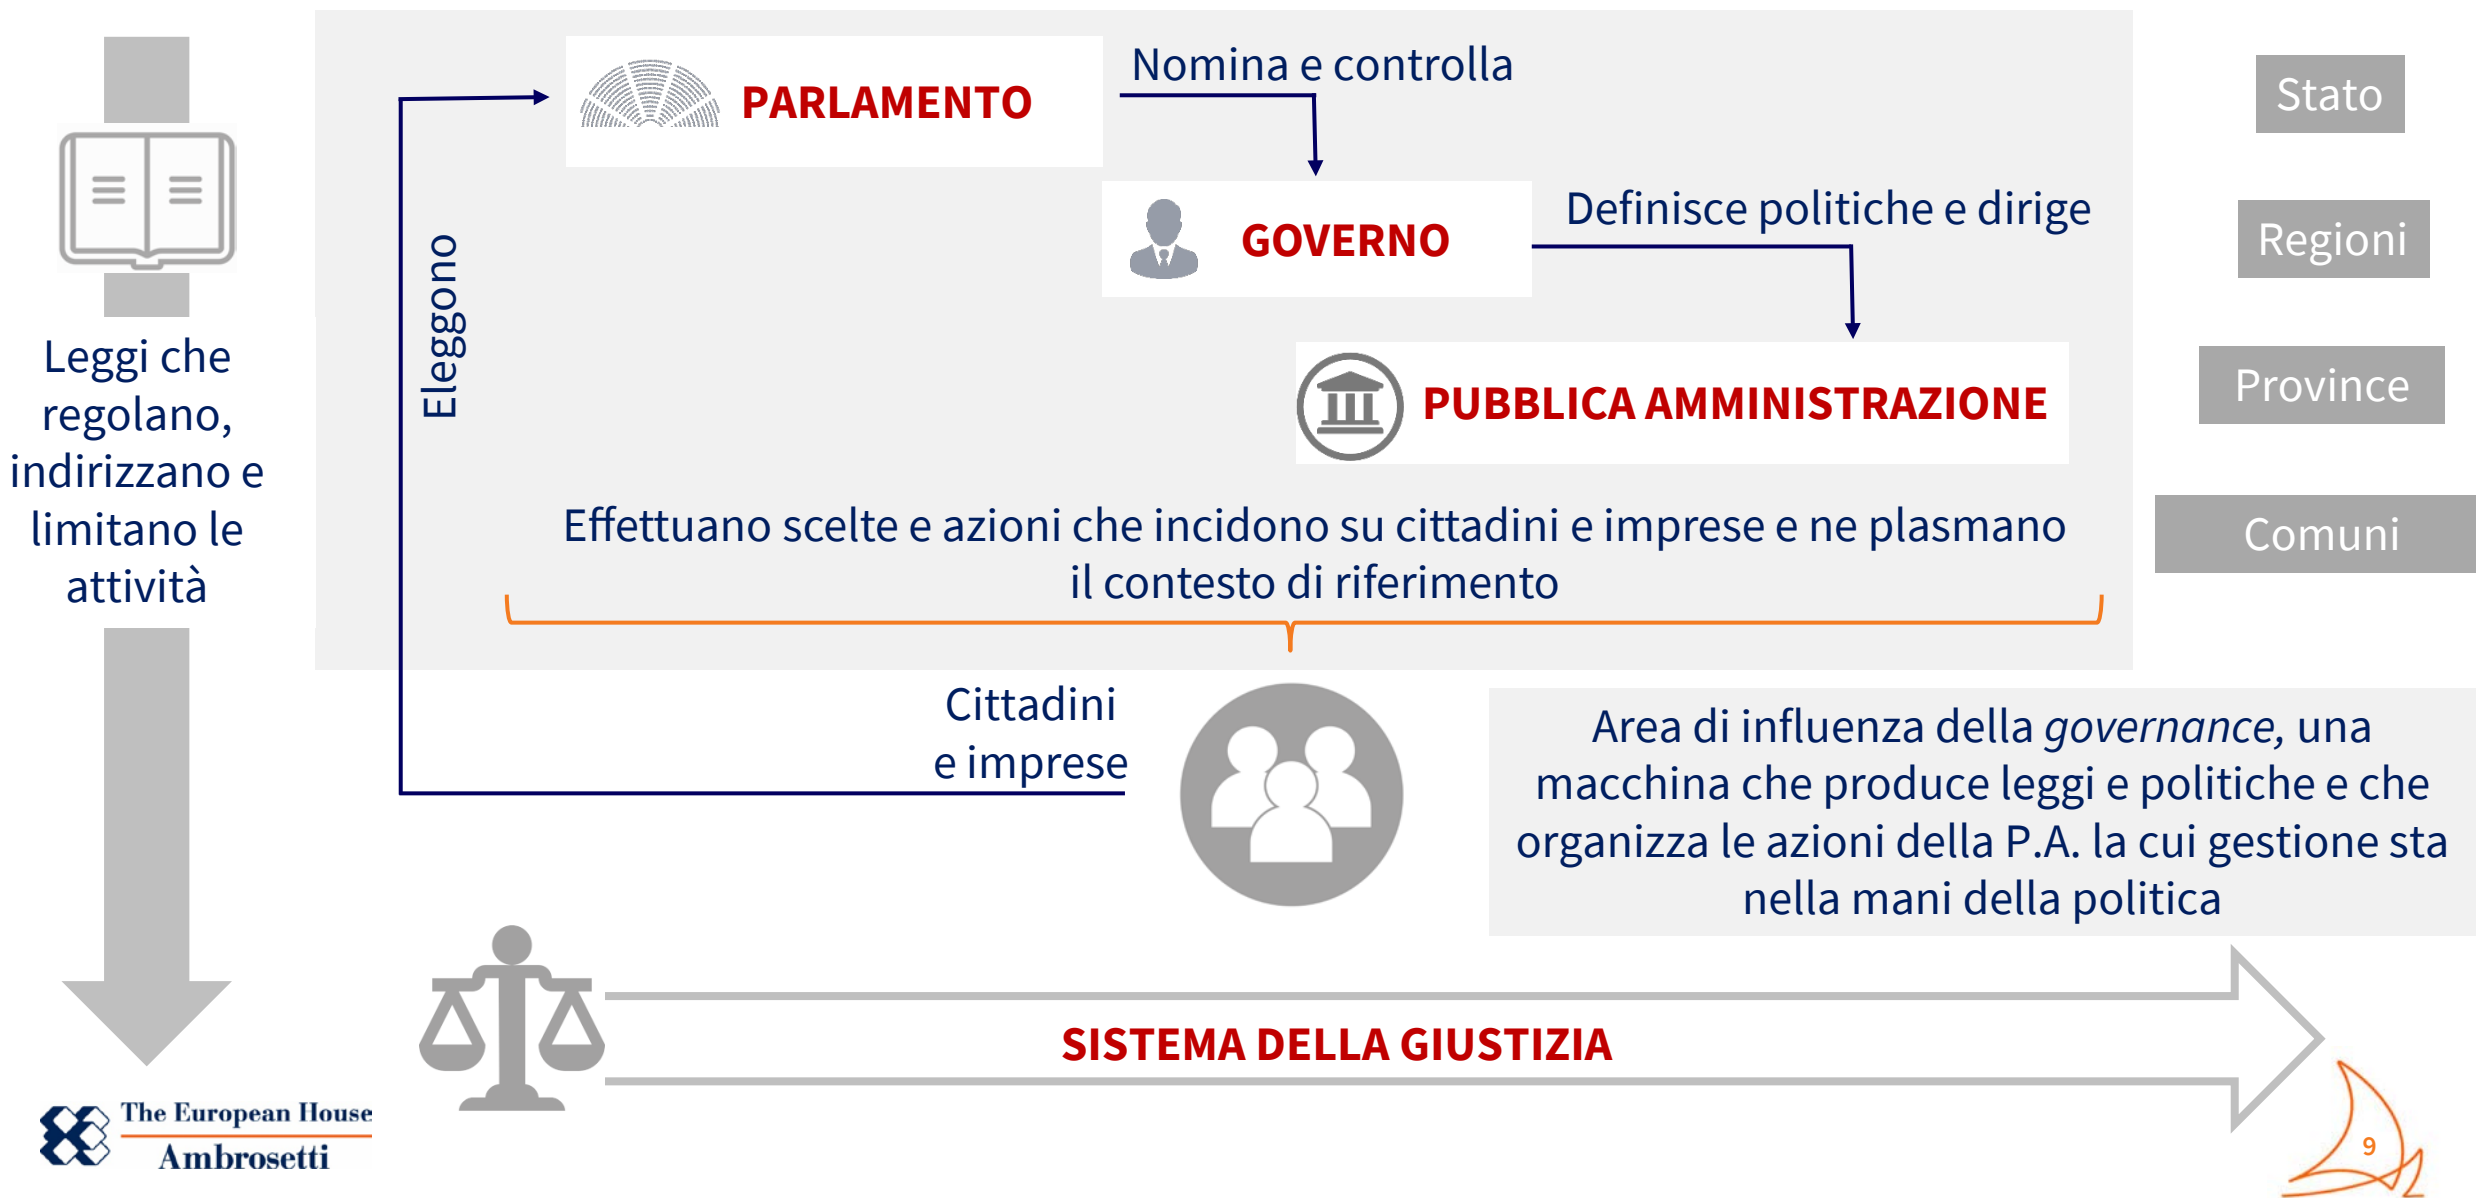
Leggi che regolano, indirizzano e limitano le attività

PARLAMENTO

Nomina e controlla

GOVERNO

Definisce politiche e dirige

PUBBLICA AMMINISTRAZIONE

Eleggono

Effettuano scelte e azioni che incidono su cittadini e imprese e ne plasmano il contesto di riferimento

Stato

Regioni

Province

Comuni

Cittadini e imprese

Area di influenza della *governance*, una macchina che produce leggi e politiche e che organizza le azioni della P.A. la cui gestione sta nella mani della politica

SISTEMA DELLA GIUSTIZIA

The European House Ambrosetti

9